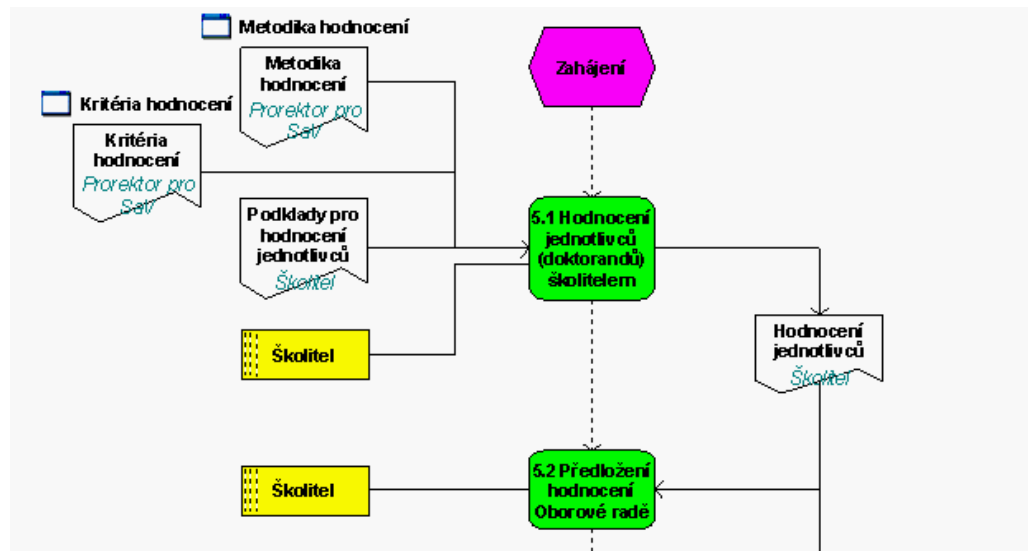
Metodika hodnocení

Metodika hodnocení Prorektor pro SaV

Kritéria hodnocení

Kritéria hodnocení Prorektor pro SaV

Zahájení

Podklady pro hodnocení jednotlivců Školitel

5.1 Hodnocení jednotlivců (doktorandů) školitelem

Školitel

Hodnocení jednotlivců Školitel

Školitel

5.2 Předložení hodnocení Oborové radě